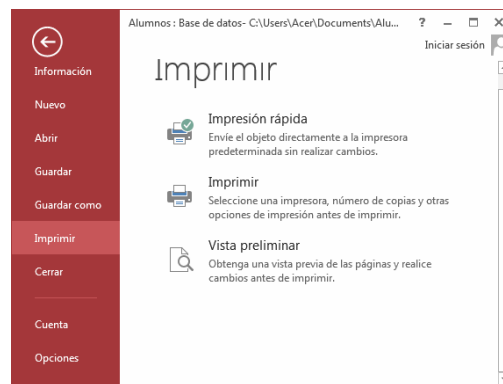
Información
Nuevo
Abrir
Guardar
Guardar como
Imprimir
Cerrar
Cuenta
Opciones

Alumnos : Base de datos- C:\Users\Acer\Documents\Alu...
?
Iniciar sesión

Imprimir

Impresión rápida
Envíe el objeto directamente a la impresora predeterminada sin realizar cambios.

Imprimir
Seleccione una impresora, número de copias y otras opciones de impresión antes de imprimir.

Vista preliminar
Obtenga una vista previa de las páginas y realice cambios antes de imprimir.